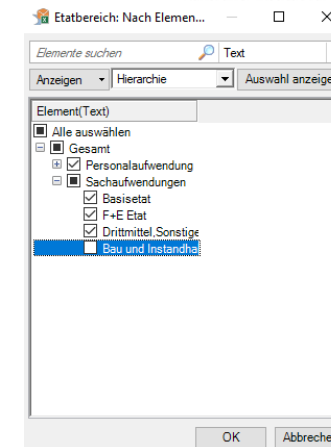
Etatbereich: Nach Elemen...

Elemente suchen
Text
Anzeigen
Hierarchie
Auswahl anzeige

Element(Text)
Alle auswählen
Gesamt
Personalaufwendung
Sachaufwendungen
Basisetat
F+E Etat
Drittmittel,Sonstige
Bau und Instandha

OK
Abbreche